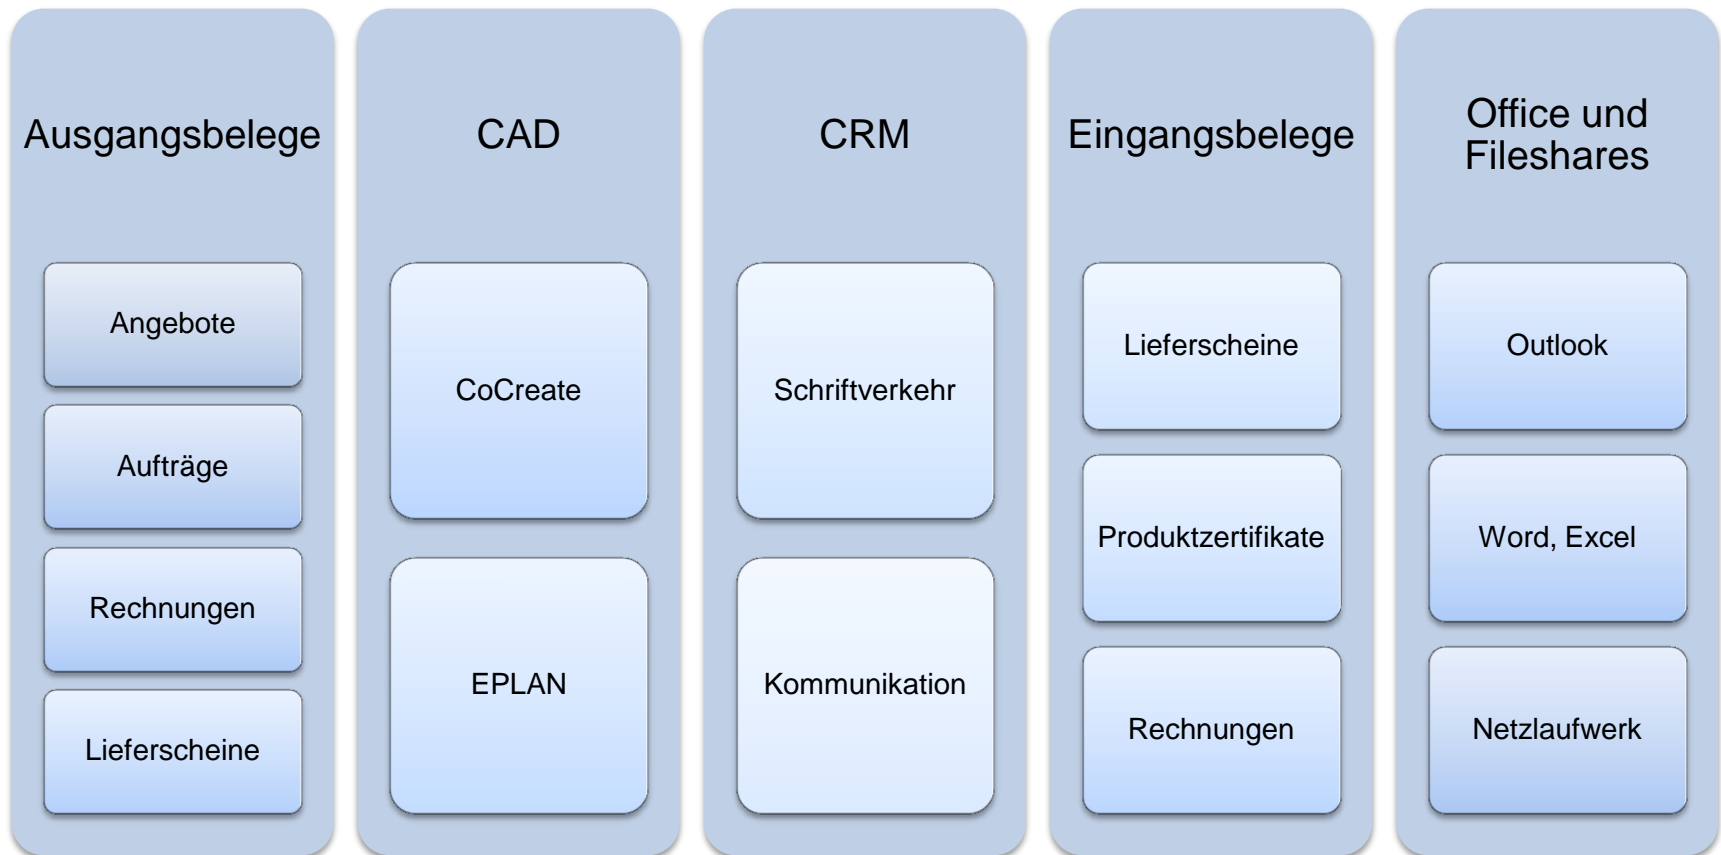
Ausgangsbelege

Angebote

Aufträge

Rechnungen

Lieferscheine

CAD

CoCreate

EPLAN

CRM

Schriftverkehr

Kommunikation

Eingangsbelege

Lieferscheine

Produktzertifikate

Rechnungen

Office und Fileshares

Outlook

Word, Excel

Netzlaufwerk